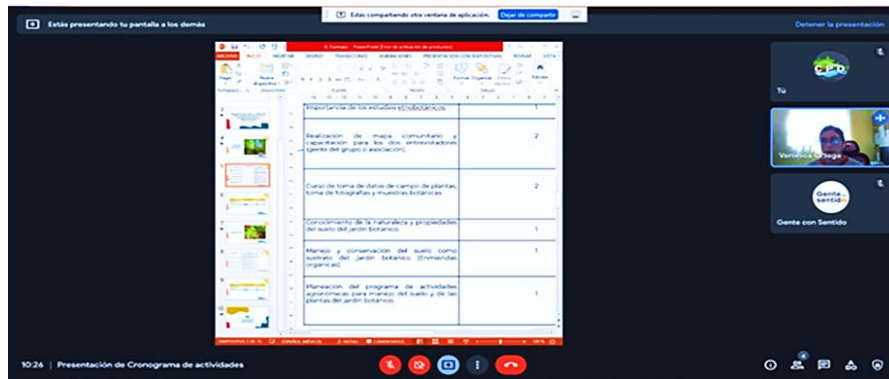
Estás presentando tu pantalla a los demás

Estás compartiendo otra ventana de aplicación. Dejar de compartir

Detener la presentación

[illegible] - PowerPoint (Error de activación de productos)

ARCHIVO INICIO INSERTAR DISEÑO TRANSICIONES ANIMACIONES PRESENTACIÓN CON DIAPOSITIVAS REVISAR VISTA

Pegar Nueva diapositiva Formas Organizar Estilos rápidos Editar

Portapapeles Diapositivas Fuente Párrafo Dibujo

| Importancia de los estudios etnobotánicos | 1 |
|---|---|
| Realización de mapa comunitario y capacitación para los dos entrevistadores (gente del grupo o asociación) | 2 |
| Curso de toma de datos de campo de plantas, toma de fotografías y muestras botánicas | 2 |
| Conocimiento de la naturaleza y propiedades del suelo del jardín botánico | 1 |
| Manejo y conservación del suelo como sustrato del jardín botánico (Enmiendas orgánicas) | 1 |
| Planeación del programa de actividades agronómicas para manejo del suelo y de las plantas del jardín botánico. | 1 |

DIAPOSITIVA 3 DE 10 ESPAÑOL (MÉXICO) NOTAS COMENTARIOS 100 %

Tú

Verónica Ortega

Gente con sentido

Gente con Sentido

10:26 | Presentación de Cronograma de actividades

4